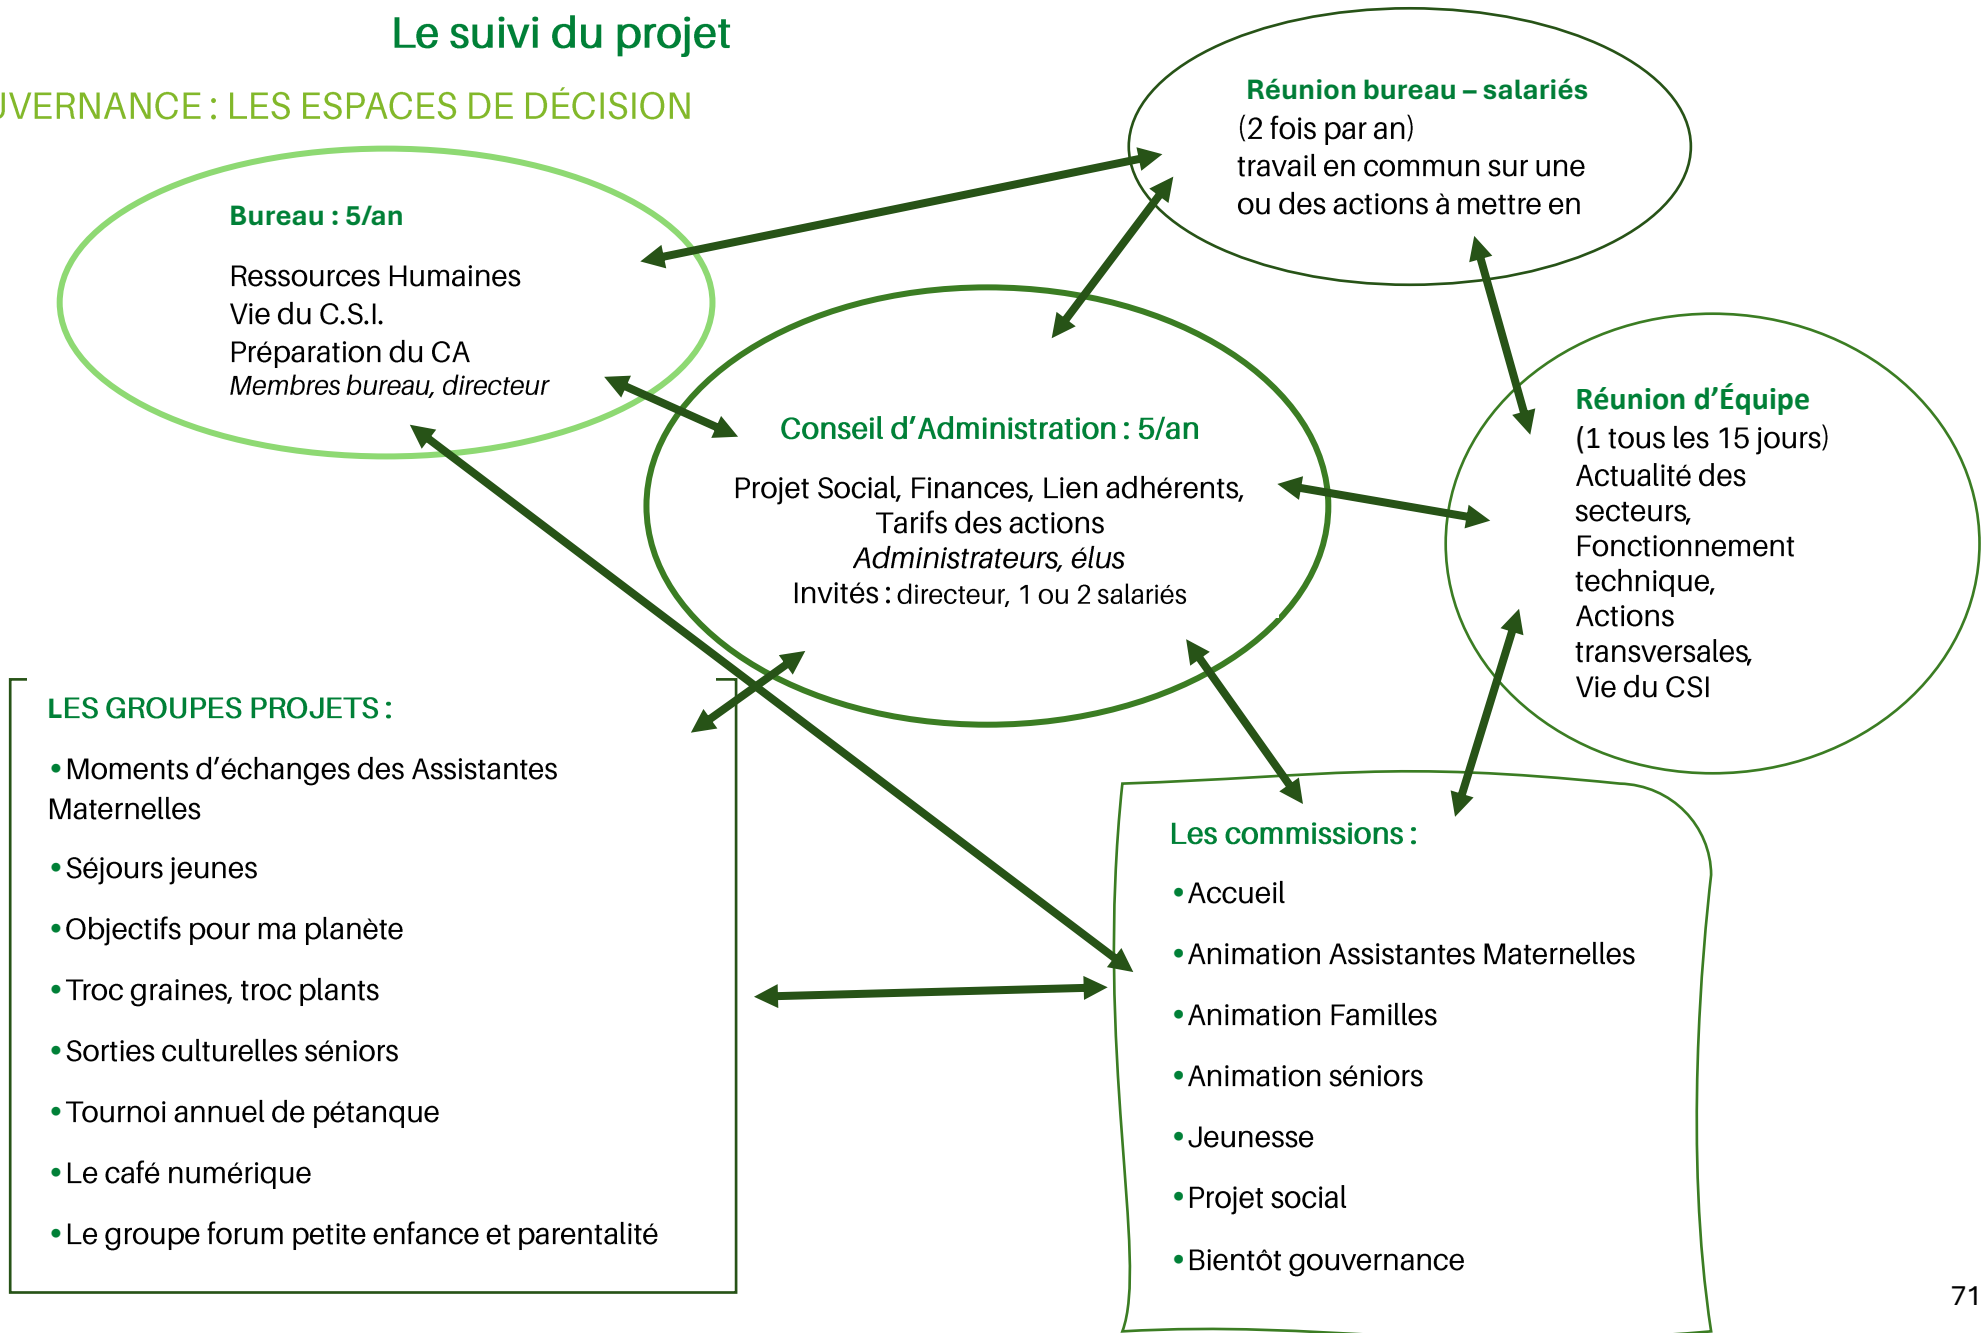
Le suivi du projet

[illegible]VERNANCE : LES ESPACES DE DÉCISION

Réunion bureau – salariés
(2 fois par an)
travail en commun sur une ou des actions à mettre en

Bureau : 5/an

Ressources Humaines
Vie du C.S.I.
Préparation du CA
Membres bureau, directeur

Conseil d'Administration : 5/an

Projet Social, Finances, Lien adhérents, Tarifs des actions
Administrateurs, élus
Invités : directeur, 1 ou 2 salariés

Réunion d'Équipe
(1 tous les 15 jours)
Actualité des secteurs,
Fonctionnement technique,
Actions transversales,
Vie du CSI

LES GROUPES PROJETS :

• Moments d'échanges des Assistantes Maternelles

• Séjours jeunes

• Objectifs pour ma planète

• Troc graines, troc plants

• Sorties culturelles séniors

• Tournoi annuel de pétanque

• Le café numérique

• Le groupe forum petite enfance et parentalité

Les commissions :

• Accueil

• Animation Assistantes Maternelles

• Animation Familles

• Animation séniors

• Jeunesse

• Projet social

• Bientôt gouvernance

71